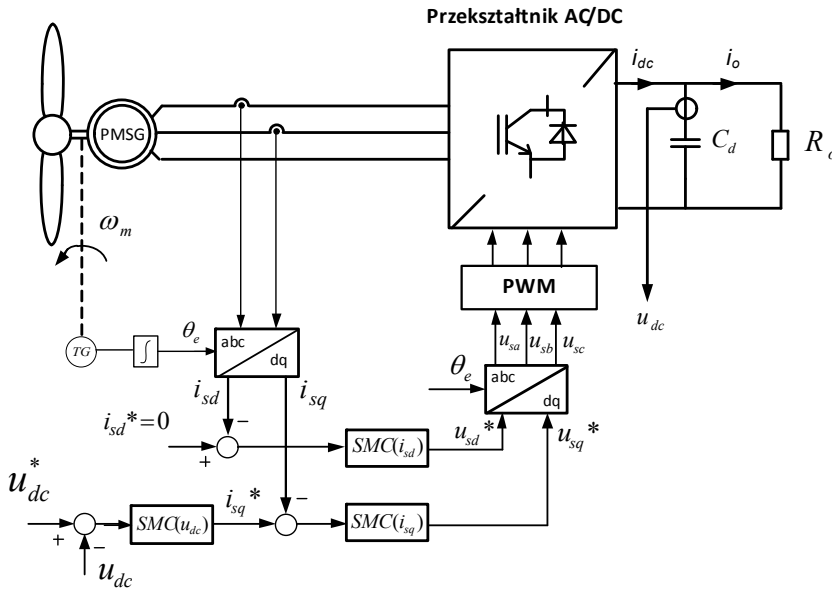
Przekształtnik AC/DC

$i_{dc}$

$i_o$

PMSG

$C_d$

$R_{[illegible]}$

$\omega_m$

PWM

$u_{dc}$

TG

$\int$

$\theta_e$

abc

dq

$u_{sa}$ $u_{sb}$ $u_{sc}$

$\theta_e$

abc

dq

$i_{sd}$

$i_{sq}$

$i_{sd}*=0$

−

+

$SMC(i_{sd})$

$u_{sd}*$

$u_{sq}*$

$u_{dc}^*$

+

−

$SMC(u_{dc})$

$i_{sq}*$

−

$SMC(i_{sq})$

$u_{dc}$